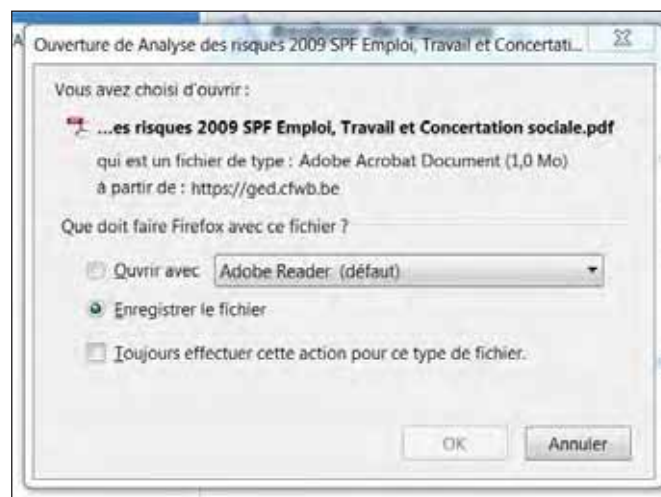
Ouverture de Analyse des risques 2009 SPF Emploi, Travail et Concertati...

Vous avez choisi d'ouvrir :

...es risques 2009 SPF Emploi, Travail et Concertation sociale.pdf

qui est un fichier de type : Adobe Acrobat Document (1,0 Mo)

à partir de : https://ged.cfwb.be

Que doit faire Firefox avec ce fichier ?

Ouvrir avec Adobe Reader (défaut)

Enregistrer le fichier

Toujours effectuer cette action pour ce type de fichier.

OK Annuler